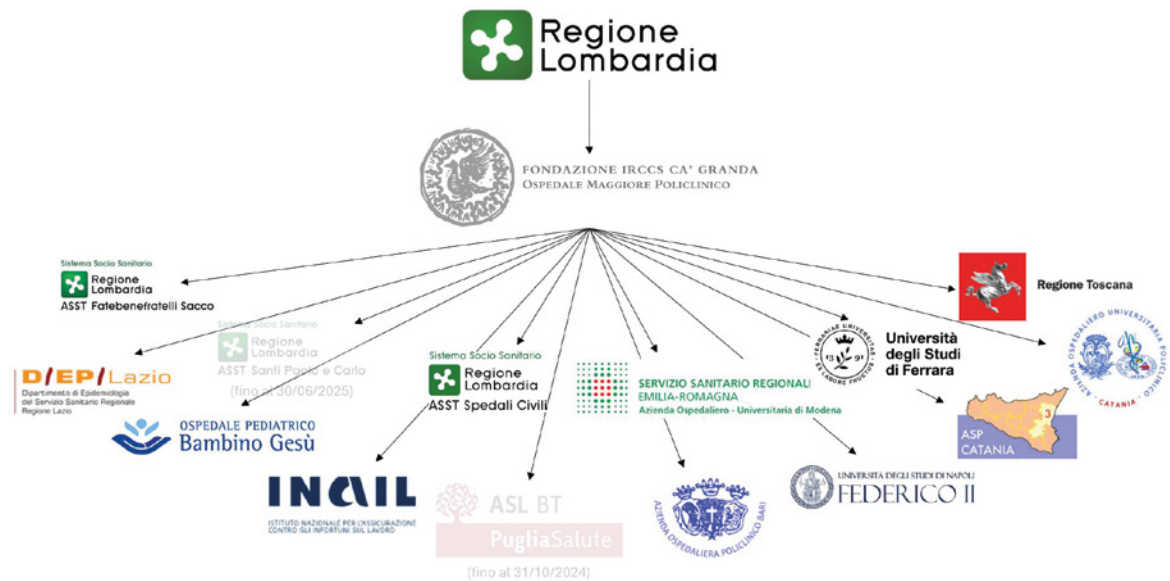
Regione Lombardia

FONDAZIONE IRCCS CA' GRANDA
OSPEDALE MAGGIORE POLICLINICO

Sistema Socio Sanitario
Regione Lombardia
ASST Fatebenefratelli Sacco

Regione Toscana

Sistema Socio Sanitario
Regione Lombardia
ASST Santi Paolo e Carlo
(fino al 30/06/2025)

DEP Lazio
Dipartimento di Epidemiologia del Servizio Sanitario Regionale Regione Lazio

Sistema Socio Sanitario
Regione Lombardia
ASST Spedali Civili

SERVIZIO SANITARIO REGIONALE
EMILIA-ROMAGNA
Azienda Ospedaliero - Universitaria di Modena

FERRARIAE UNIVERSITAS
EX LABORE FRUCTUS
13 91
Università degli Studi di Ferrara

AZIENDA OSPEDALIERO UNIVERSITARIA POLICLINICO
CATANIA

OSPEDALE PEDIATRICO
Bambino Gesù

ASP CATANIA
3

INAIL
ISTITUTO NAZIONALE PER L'ASSICURAZIONE CONTRO GLI INFORTUNI SUL LAVORO

ASL BT
PugliaSalute
(fino al 31/10/2024)

AZIENDA OSPEDALIERA POLICLINICO BARI

UNIVERSITÀ DEGLI STUDI DI NAPOLI
FEDERICO II